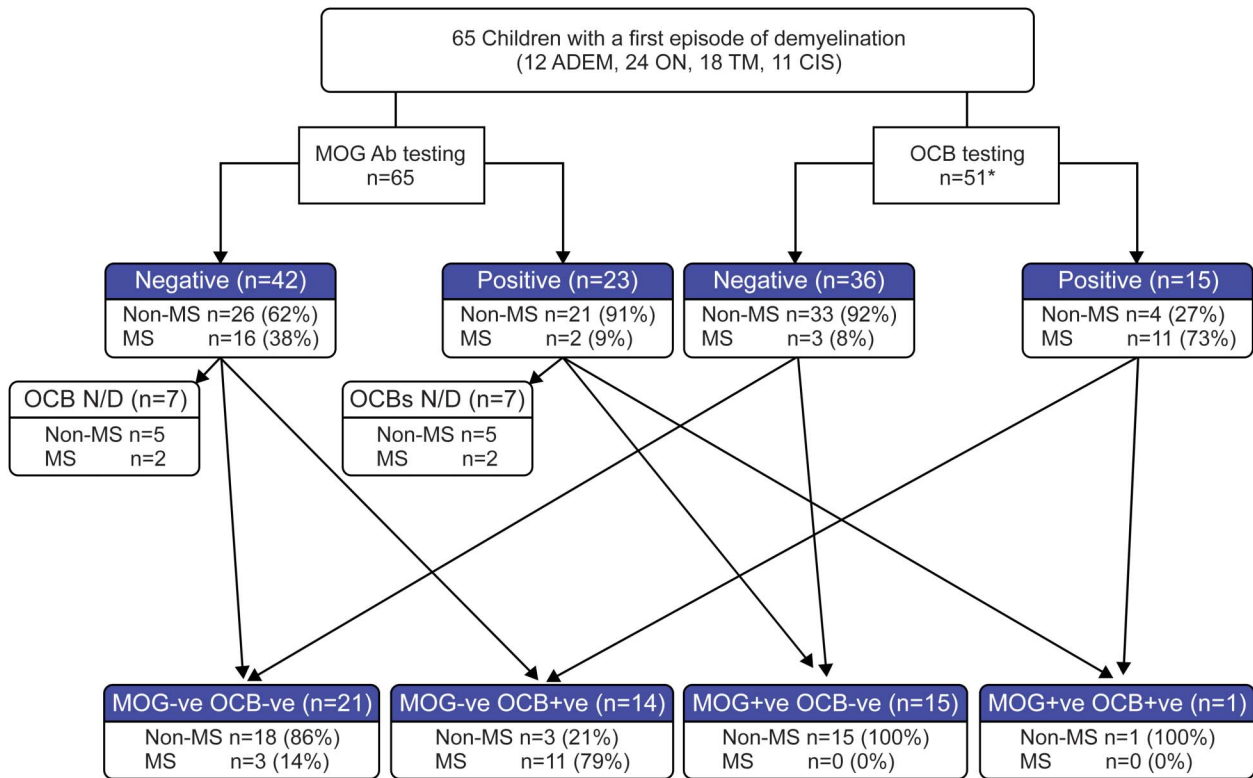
65 Children with a first episode of demyelination
(12 ADEM, 24 ON, 18 TM, 11 CIS)

MOG Ab testing
n=65

OCB testing
n=51*

Negative (n=42)
Non-MS n=26 (62%)
MS n=16 (38%)

Positive (n=23)
Non-MS n=21 (91%)
MS n=2 (9%)

Negative (n=36)
Non-MS n=33 (92%)
MS n=3 (8%)

Positive (n=15)
Non-MS n=4 (27%)
MS n=11 (73%)

OCB N/D (n=7)
Non-MS n=5
MS n=2

OCBs N/D (n=7)
Non-MS n=5
MS n=2

MOG-ve OCB-ve (n=21)
Non-MS n=18 (86%)
MS n=3 (14%)

MOG-ve OCB+ve (n=14)
Non-MS n=3 (21%)
MS n=11 (79%)

MOG+ve OCB-ve (n=15)
Non-MS n=15 (100%)
MS n=0 (0%)

MOG+ve OCB+ve (n=1)
Non-MS n=1 (100%)
MS n=0 (0%)